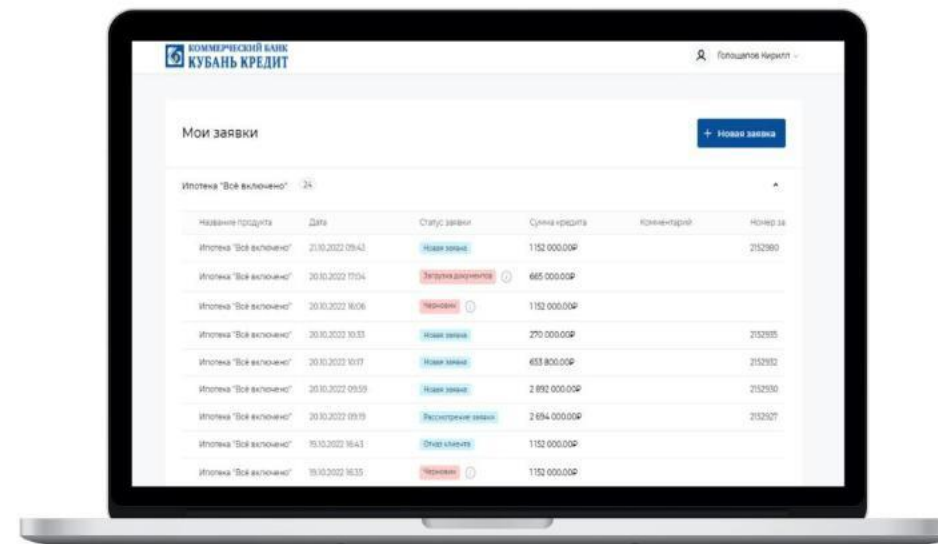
КОММЕРЧЕСКИЙ БАНК
КУБАНЬ КРЕДИТ

Голощапов Кирилл

Мои заявки

+ Новая заявка

Ипотека "Всё включено" 24

| Название продукта | Дата | Статус заявки | Сумма кредита | Комментарий | Номер за |
|---|---|---|---|---|---|
| Ипотека "Всё включено" | 21.10.2022 09:43 | Новая заявка | 1 152 000,00₽ | | 2152980 |
| Ипотека "Всё включено" | 20.10.2022 17:04 | Загрузка документов | 665 000,00₽ | | |
| Ипотека "Всё включено" | 20.10.2022 16:06 | Черновик | 1 152 000,00₽ | | |
| Ипотека "Всё включено" | 20.10.2022 10:33 | Новая заявка | 270 000,00₽ | | 2152935 |
| Ипотека "Всё включено" | 20.10.2022 10:17 | Новая заявка | 653 800,00₽ | | 2152932 |
| Ипотека "Всё включено" | 20.10.2022 09:59 | Новая заявка | 2 892 000,00₽ | | 2152930 |
| Ипотека "Всё включено" | 20.10.2022 09:19 | Рассмотрение заявки | 2 694 000,00₽ | | 2152927 |
| Ипотека "Всё включено" | 15.10.2022 16:43 | Отказ клиента | 1 152 000,00₽ | | |
| Ипотека "Всё включено" | 15.10.2022 16:35 | Черновик | 1 152 000,00₽ | | |